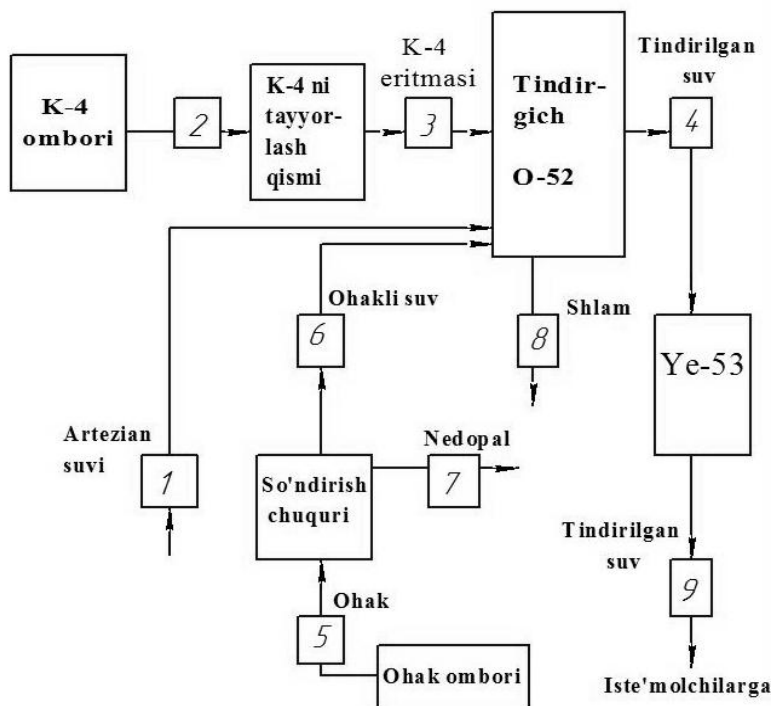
K-4 ombori

2

K-4 ni tayyorlash qismi

K-4 eritmasi

3

Tindirgich O-52

Tindirilgan suv

4

Ohakli suv

6

Shlam

8

Ye-53

Artezian suvi

1

So'ndirish chuquri

Nedopal

7

Tindirilgan suv

9

Ohak

5

Ohak ombori

Iste'molchilarga